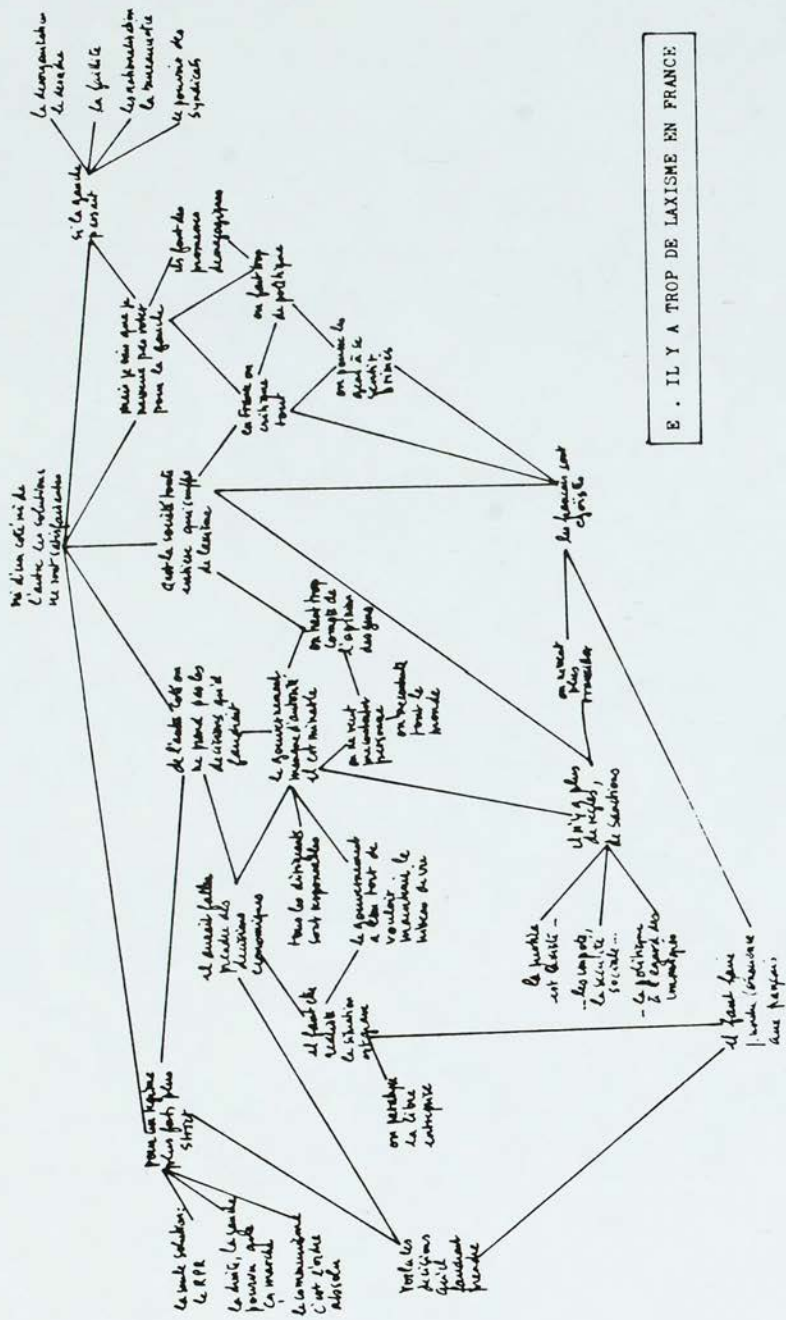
E . IL Y A TROP DE LAXISME EN FRANCE

ni d'un côté ni de l'autre les solutions ne sont satisfaisantes

si la gauche passait

le désorganisation de l'école

la faillite

les nationalisations la bureaucratie

le pouvoir des syndicats

mais je crois que je voterai pas pour la gauche

ils font des promesses démagogiques

on fait trop de politique

en France on critique tout

on pousse les gens à se révolter trop

c'est la société toute entière qui souffre de laxisme

les français sont divisés

de l'autre côté on ne prend pas les décisions qu'il faudrait

le gouvernement manque d'autorité il est minable

on tient trop compte de l'opinion des gens

on ne veut pas mécontenter personne

on ne veut contrarier personne tout le monde

ne veulent plus travailler

il n'y a plus de règles, de sanctions

la justice est laxiste

les impôts, la sécurité sociale...

la politique à l'égard des immigrés

il faudrait prendre des décisions économiques

tous les dirigeants sont responsables

le gouvernement a eu tort de vouloir maintenir le niveau de vie

il faut réduire le train de vie

il faut remettre à l'ordre l'économie

on paralyse la libre entreprise

il faut faire travailler les français

pour s'en sortir il faut plus strict

la seule solution: le RPR

la droite, la gauche pourrait gérer le marché

le communisme c'est l'ordre absolu

toutes les décisions qu'il faudrait prendre